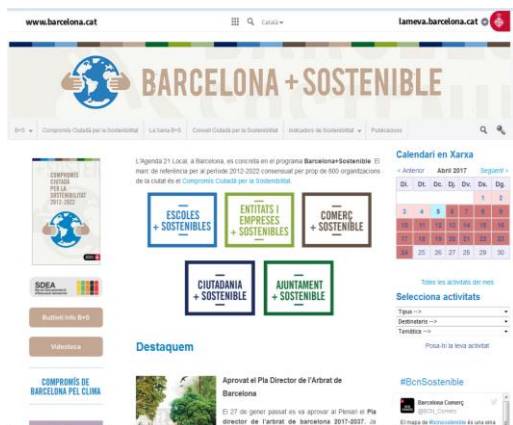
www.barcelona.cat

Català

lameva.barcelona.cat

BARCELONA + SOSTENIBLE

B+S Compromís Ciutadà per la Sostenibilitat La Xarxa B+S Consell Ciutadà per la Sostenibilitat Indicadors de Sostenibilitat Publicacions

COMPROMÍS CIUTADÀ PER LA SOSTENIBILITAT 2012-2022

SDEA

Butlletí Info B+S

Videoteca

COMPROMÍS DE BARCELONA PEL CLIMA

L'Agenda 21 Local, a Barcelona, es concreta en el programa Barcelona+Sostenible. El marc de referència per al període 2012-2022 consensuat per prop de 800 organitzacions de la ciutat és el Compromís Ciutadà per la Sostenibilitat.

ESCOLES + SOSTENIBLES

ENTITATS I EMPRESES + SOSTENIBLES

COMERÇ + SOSTENIBLE

CIUTADANIA + SOSTENIBLE

AJUNTAMENT + SOSTENIBLE

Destaquem

Aprovat el Pla Director de l'Arbrat de Barcelona

El 27 de gener passat es va aprovar al Plenari el Pla director de l'arbrat de barcelona 2017-2037. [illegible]

Calendari en Xarxa

< Anterior Abril 2017 Següent >

| Dl. | Dt. | Dc. | Dj. | Dv. | Ds. | Dg. |
|---|---|---|---|---|---|---|
| | | | | | 1 | 2 |
| 3 | 4 | 5 | 6 | 7 | 8 | 9 |
| 10 | 11 | 12 | 13 | 14 | 15 | 16 |
| 17 | 18 | 19 | 20 | 21 | 22 | 23 |
| 24 | 25 | 26 | 27 | 28 | 29 | 30 |

Totes les activitats del mes

Selecciona activitats

Tipus -->

Destinatari -->

Temàtica -->

Posa-hi la teva activitat

#BcnSostenible

Barcelona Comerç
@Bcn_Comerç

El mapa de #bcnsostenible és una eina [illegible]